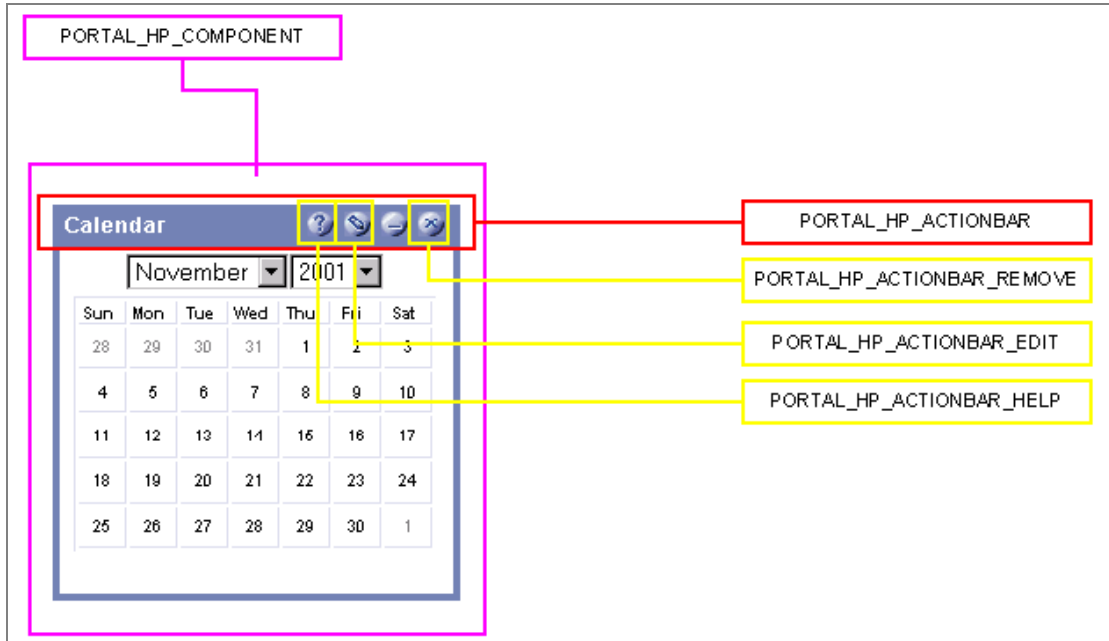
PORTAL_HP_COMPONENT

Calendar

November 2001

| Sun | Mon | Tue | Wed | Thu | Fri | Sat |
|---|---|---|---|---|---|---|
| 28 | 29 | 30 | 31 | 1 | 2 | 3 |
| 4 | 5 | 6 | 7 | 8 | 9 | 10 |
| 11 | 12 | 13 | 14 | 15 | 16 | 17 |
| 18 | 19 | 20 | 21 | 22 | 23 | 24 |
| 25 | 26 | 27 | 28 | 29 | 30 | 1 |

PORTAL_HP_ACTIONBAR

PORTAL_HP_ACTIONBAR_REMOVE

PORTAL_HP_ACTIONBAR_EDIT

PORTAL_HP_ACTIONBAR_HELP